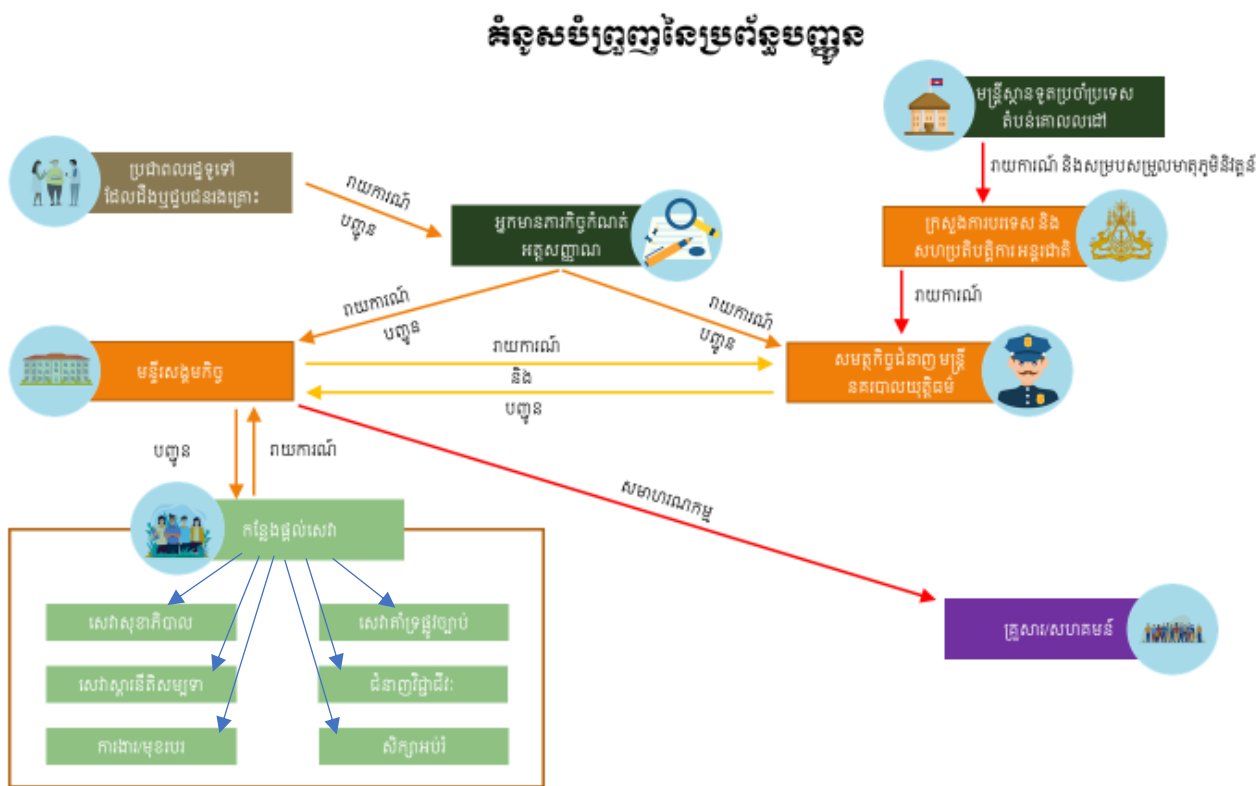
គំនូសបំព្រួញនៃប្រព័ន្ធបញ្ជូន

មន្ត្រីស្ថានទូតប្រចាំប្រទេសតំបន់គោលដៅ

រាយការណ៍ និងសម្របសម្រួលមាតុភូមិនិវត្តន៍

ប្រជាពលរដ្ឋទូទៅដែលដឹងឬជួបជនរងគ្រោះ

រាយការណ៍

បញ្ជូន

អ្នកមានភារកិច្ចកំណត់អត្តសញ្ញាណ

ក្រសួងការបរទេស និងសហប្រតិបត្តិការអន្តរជាតិ

រាយការណ៍

រាយការណ៍

បញ្ជូន

រាយការណ៍

បញ្ជូន

មន្ទីរសង្គមកិច្ច

រាយការណ៍

និង

បញ្ជូន

សមត្ថកិច្ចជំនាញមន្ត្រីនគរបាលយុត្តិធម៌

បញ្ជូន

រាយការណ៍

សមាហរណកម្ម

កន្លែងផ្តល់សេវា

សេវាសុខាភិបាល

សេវាគាំទ្រផ្លូវច្បាប់

សេវាស្តារនីតិសម្បទា

ជំនាញវិជ្ជាជីវៈ

ការងារ/មុខរបរ

សិក្សាអប់រំ

គ្រួសារ/សហគមន៍